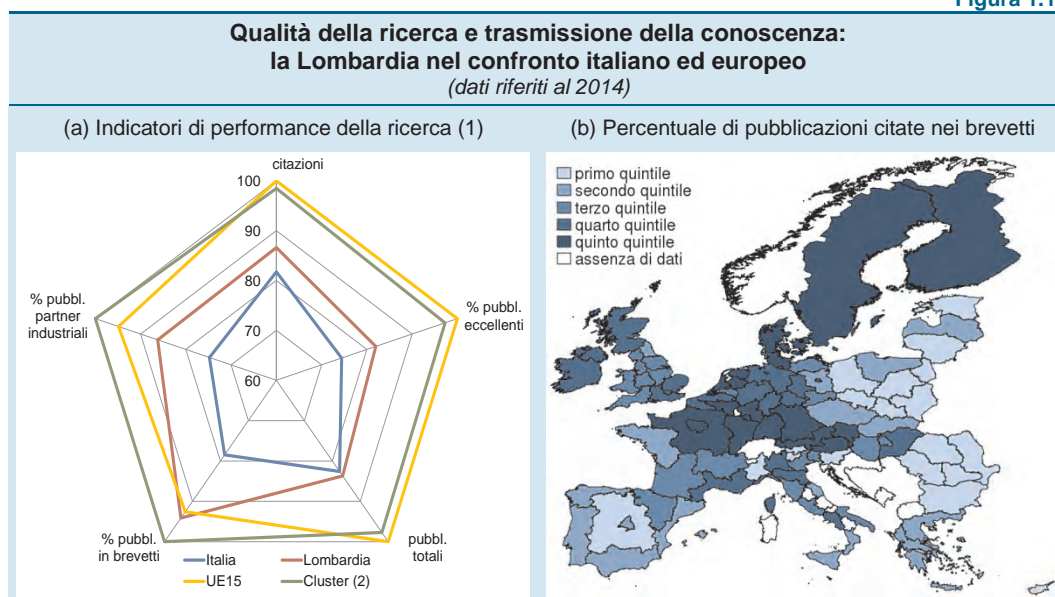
Figura 1.1

Qualità della ricerca e trasmissione della conoscenza: la Lombardia nel confronto italiano ed europeo
(dati riferiti al 2014)

(a) Indicatori di performance della ricerca (1)

citazioni
100
90
80
70
60
% pubbl. eccellenti
pubbl. totali
% pubbl. in brevetti
% pubbl. partner industriali

Italia
Lombardia
UE15
Cluster (2)

(b) Percentuale di pubblicazioni citate nei brevetti

primo quintile
secondo quintile
terzo quintile
quarto quintile
quinto quintile
assenza di dati